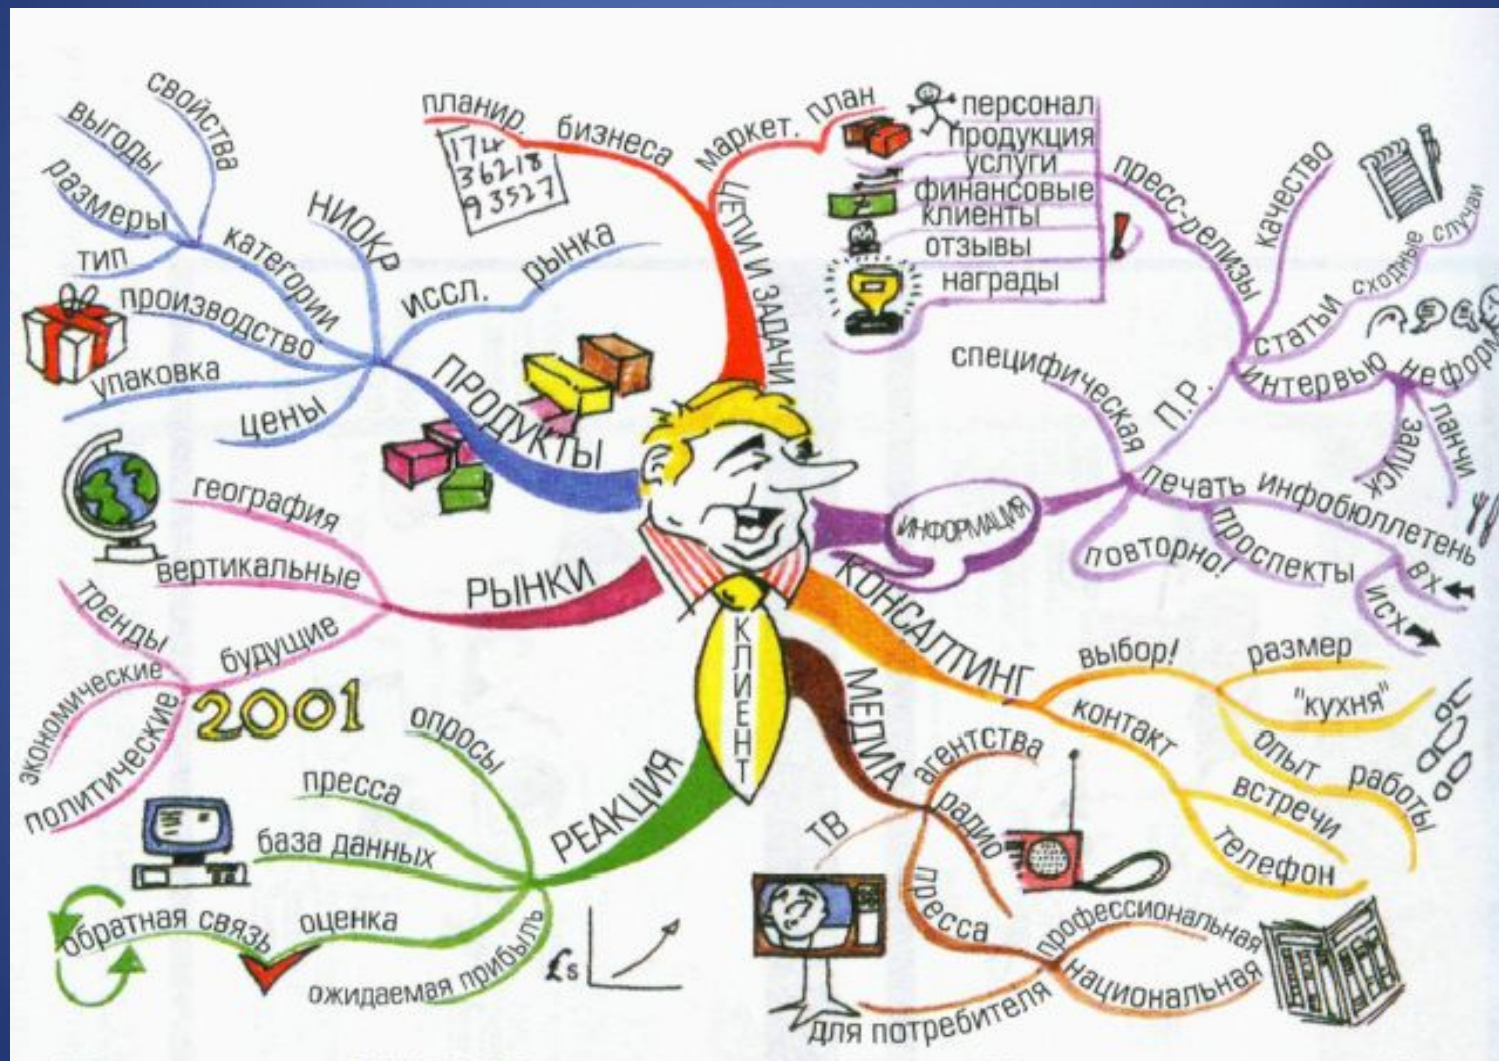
планир. бизнеса маркет. план
174
36218
93527
ЦЕЛИ И ЗАДАЧИ
персонал
продукция
услуги
финансовые
клиенты
отзывы
награды
свойства
выгоды
размеры
тип
категории
НИОКР
производство
упаковка
цены
иссл. рынка
ПРОДУКТЫ
география
вертикальные
РЫНКИ
тренды
будущие
экономические
политические
2001
опросы
пресса
база данных
обратная связь
оценка
ожидаемая прибыль
РЕАКЦИЯ
£s
КЛИЕНТ
ИНФОРМАЦИЯ
пресс-релизы
качество
сходные случаи
статьи
интервью
неформ.
ланчи
запуск
П.Р.
специфическая
печать
инфобюллетень
проспекты
повторно!
вх
исх
КОНСАЛТИНГ
выбор!
размер
"кухня"
контакт
опыт работы
встречи
телефон
МЕДИА
агентства
радио
ТВ
пресса
профессиональная
национальная
для потребителя